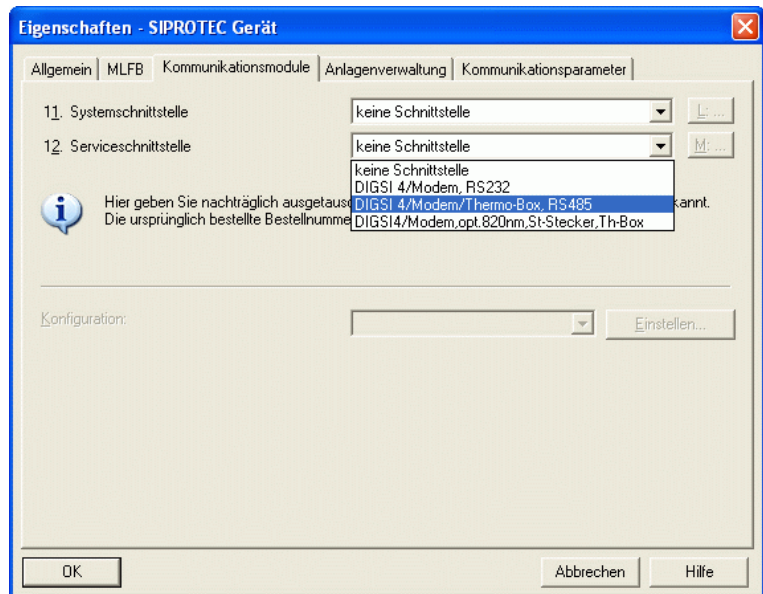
Eigenschaften - SIPROTEC Gerät

Allgemein | MLFB | Kommunikationsmodule | Anlagenverwaltung | Kommunikationsparameter

11. Systemschnittstelle
keine Schnittstelle
L: ...

12. Serviceschnittstelle
keine Schnittstelle
M: ...

keine Schnittstelle
DIGSI 4/Modem, RS232
DIGSI 4/Modem/Thermo-Box, RS485
DIGSI4/Modem,opt.820nm,St-Stecker,Th-Box

Hier geben Sie nachträglich ausgetaus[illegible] kannt.
Die ursprünglich bestellte Bestellnumme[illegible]

Konfiguration:
Einstellen...

OK
Abbrechen
Hilfe